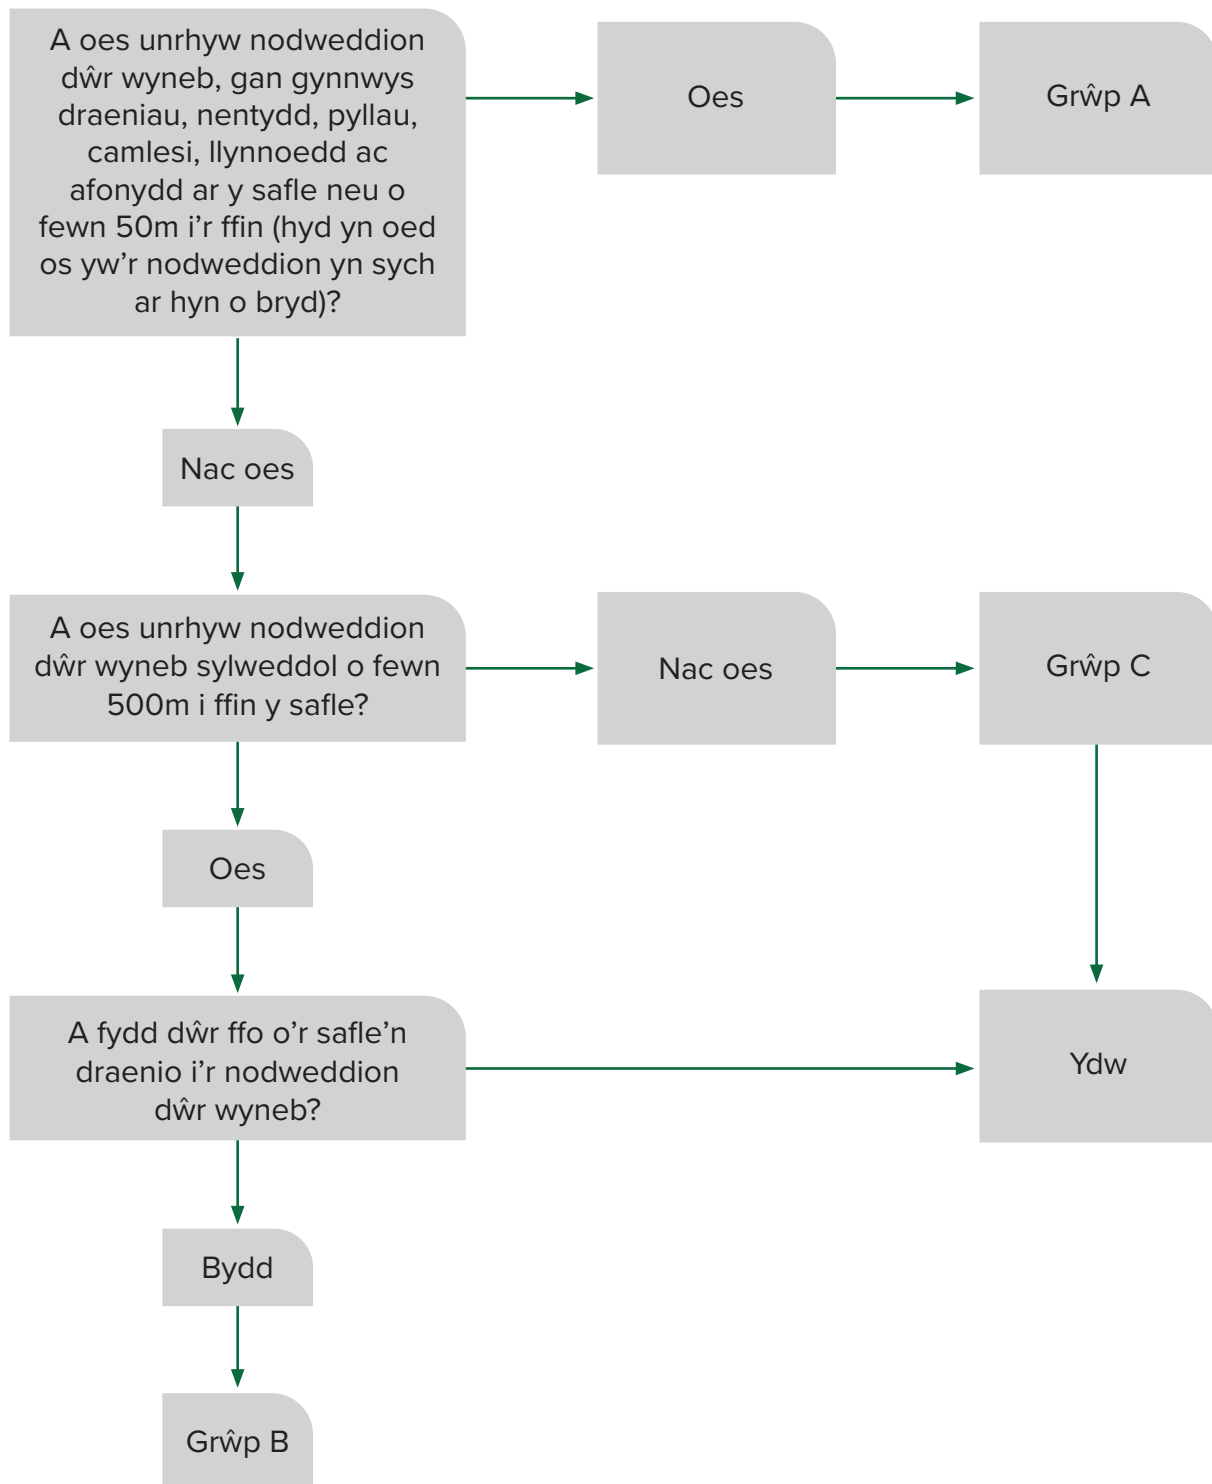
A oes unrhyw nodweddion dŵr wyneb, gan gynnwys draeniau, nentydd, pyllau, camlesi, llynnoedd ac afonydd ar y safle neu o fewn 50m i’r ffin (hyd yn oed os yw’r nodweddion yn sych ar hyn o bryd)?

Oes

Grŵp A

Nac oes

A oes unrhyw nodweddion dŵr wyneb sylweddol o fewn 500m i ffin y safle?

Nac oes

Grŵp C

Oes

A fydd dŵr ffo o’r safle’n draenio i’r nodweddion dŵr wyneb?

Ydw

Bydd

Grŵp B